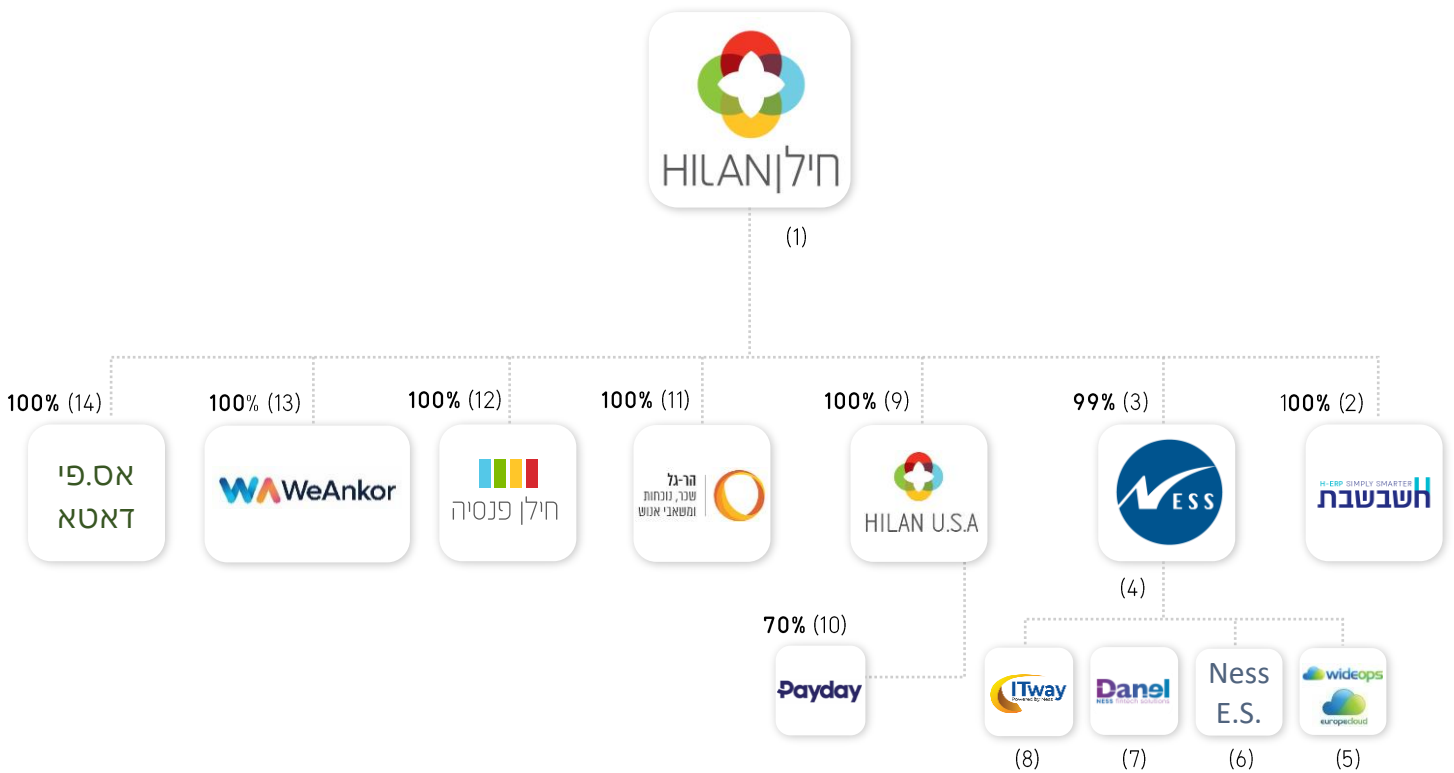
HILAN חילן

(1)

100% (14)
אס.פי דאטא

100% (13)
WeAnkor

100% (12)
חילן פנסיה

100% (11)
הר-גל
שכר, נוכחות ומשאבי אנוש

100% (9)
HILAN U.S.A

99% (3)
ESS

100% (2)
H-ERP SIMPLY SMARTER
חשבשבת

(4)

70% (10)
Payday

ITway
Powered by Ness

Danel
NESS fintech solutions

Ness E.S.

wideops
europecloud

(8) (7) (6) (5)